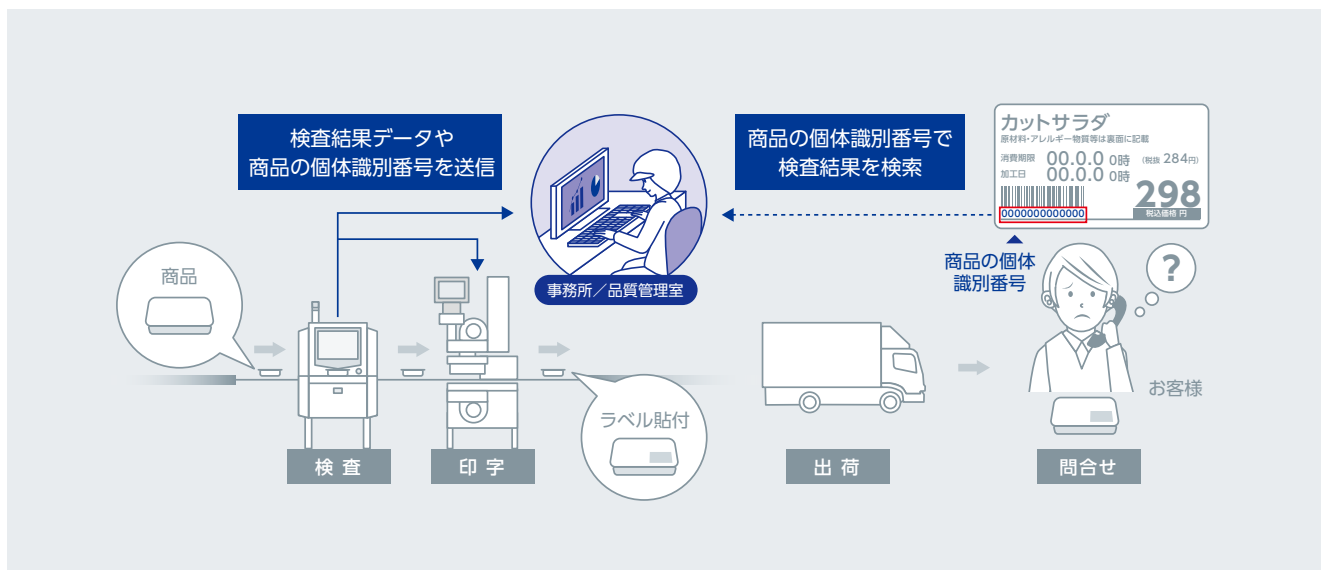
検査結果データや
商品の個体識別番号を送信

商品の個体識別番号で
検査結果を検索

カットサラダ
原材料・アレルギー物質等は裏面に記載
消費期限 00.0.0 0時 (税抜 284円)
加工日 00.0.0 0時
298
0000000000000
税込価格 円

商品

事務所／品質管理室

商品の個体
識別番号

ラベル貼付

お客様

検 査

印 字

出 荷

問合せ